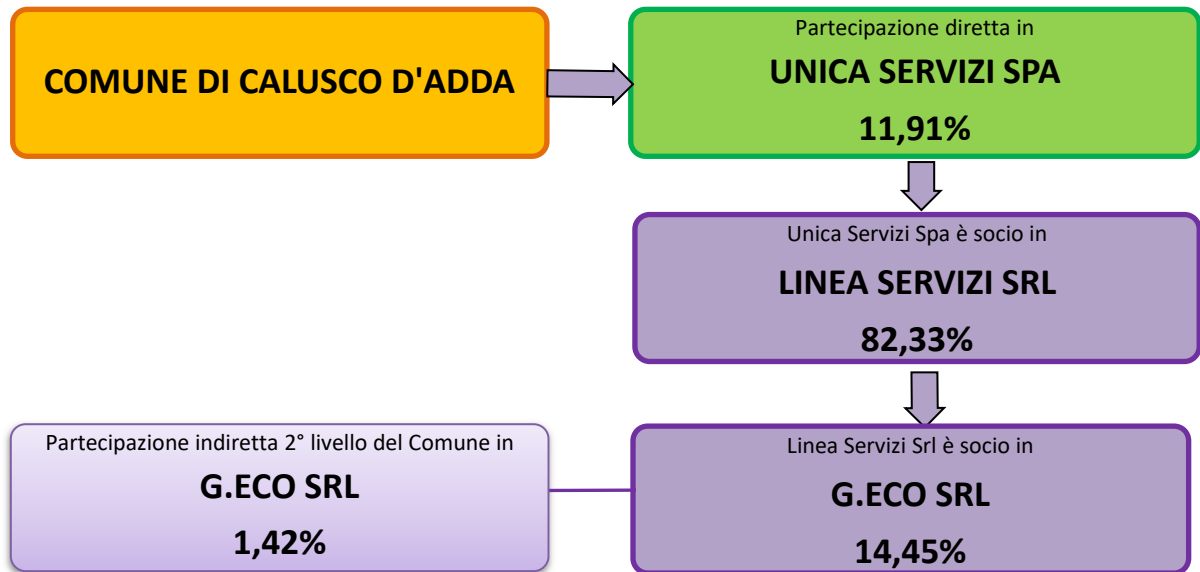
COMUNE DI CALUSCO D'ADDA

Partecipazione diretta in
UNICA SERVIZI SPA
11,91%

Unica Servizi Spa è socio in
LINEA SERVIZI SRL
82,33%

Linea Servizi Srl è socio in
G.ECO SRL
14,45%

Partecipazione indiretta 2° livello del Comune in
G.ECO SRL
1,42%